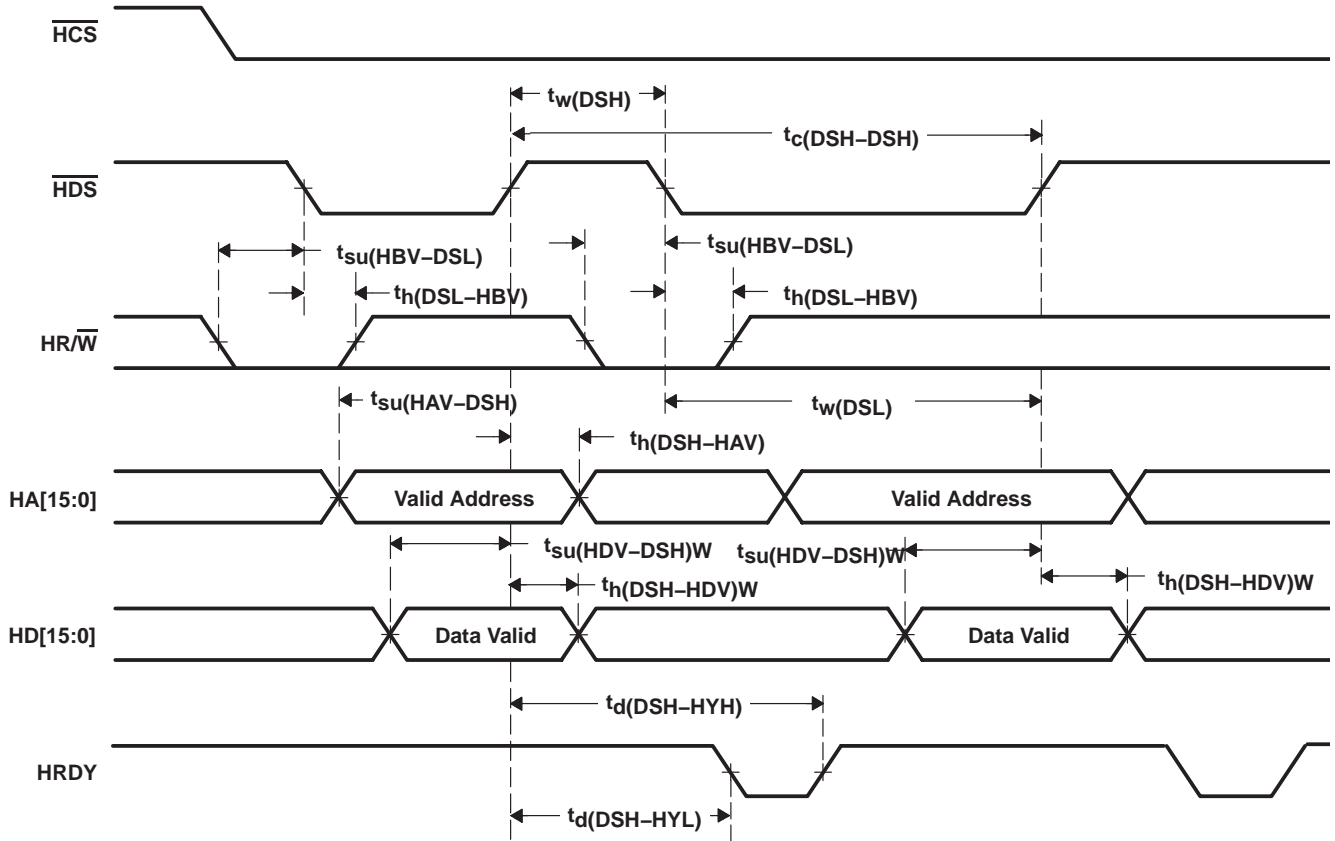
$\overline{HCS}$

$t_{w(DSH)}$

$t_{c(DSH-DSH)}$

$\overline{HDS}$

$t_{su(HBV-DSL)}$

$t_{su(HBV-DSL)}$

$t_{h(DSL-HBV)}$

$t_{h(DSL-HBV)}$

$HR/\overline{W}$

$t_{su(HAV-DSH)}$

$t_{w(DSL)}$

$t_{h(DSH-HAV)}$

HA[15:0]

Valid Address

Valid Address

$t_{su(HDV-DSH)W}$

$t_{su(HDV-DSH)W}$

$t_{h(DSH-HDV)W}$

$t_{h(DSH-HDV)W}$

HD[15:0]

Data Valid

Data Valid

$t_{d(DSH-HYH)}$

HRDY

$t_{d(DSH-HYL)}$